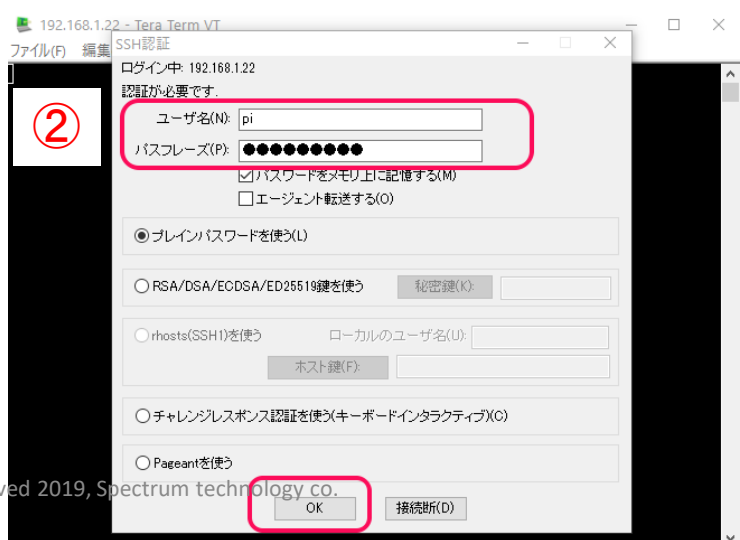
192.168.1.22 - Tera Term VT
ファイル(F) 編集
SSH認証
ログイン中: 192.168.1.22
認証が必要です.
②
ユーザ名(N): pi
パスフレーズ(P): ●●●●●●●●●
☑パスワードをメモリ上に記憶する(M)
☐エージェント転送する(O)
◉プレインパスワードを使う(L)
○RSA/DSA/ECDSA/ED25519鍵を使う 秘密鍵(K):
○rhosts(SSH1)を使う ローカルのユーザ名(U):
ホスト鍵(F):
○チャレンジレスポンス認証を使う(キーボードインタラクティブ)(C)
○Pageantを使う
ved 2019, Spectrum technology co.
OK 接続断(D)